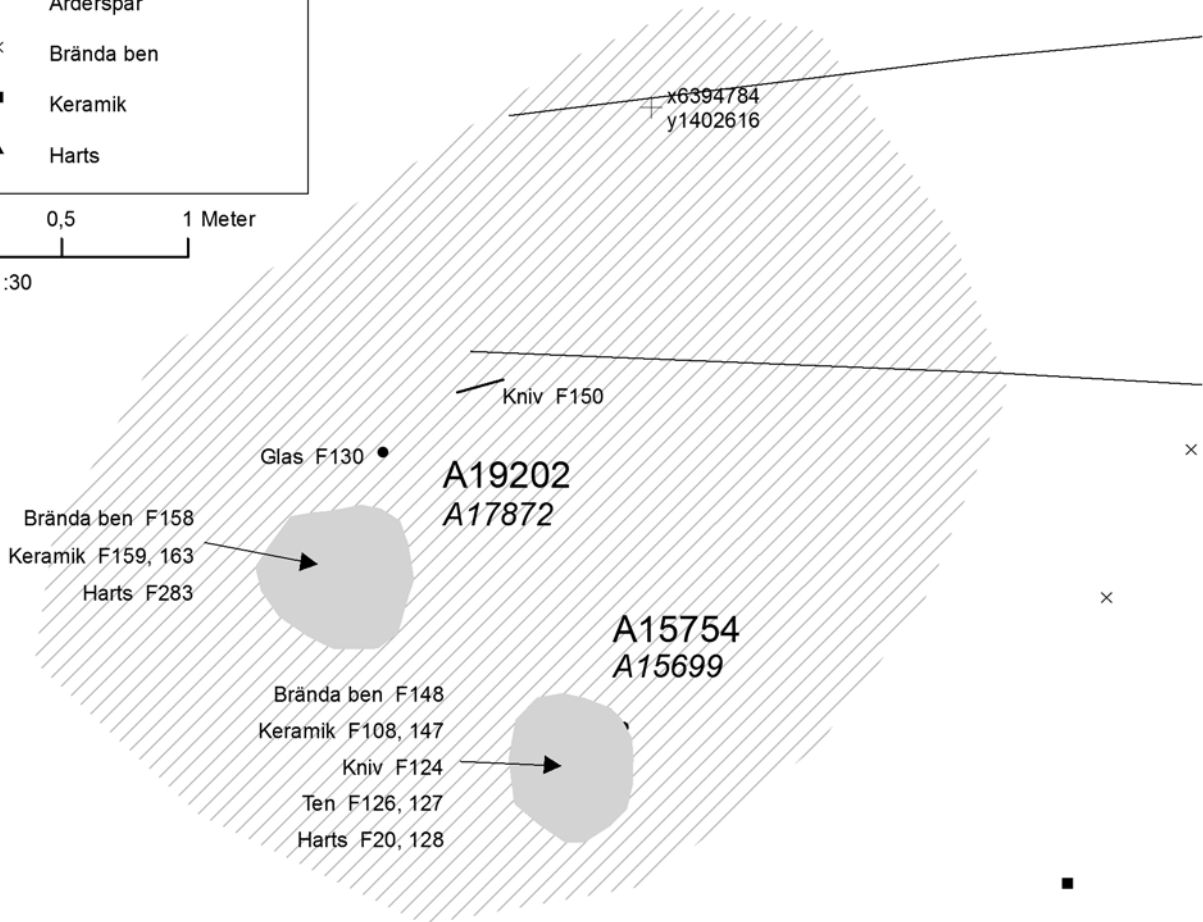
Årderspår
Brända ben
Keramik
Harts

0,5
1 Meter
:30

x6394784
y1402616

Kniv F150

Glas F130

A19202
A17872

Brända ben F158
Keramik F159, 163
Harts F283

A15754
A15699

Brända ben F148
Keramik F108, 147
Kniv F124
Ten F126, 127
Harts F20, 128